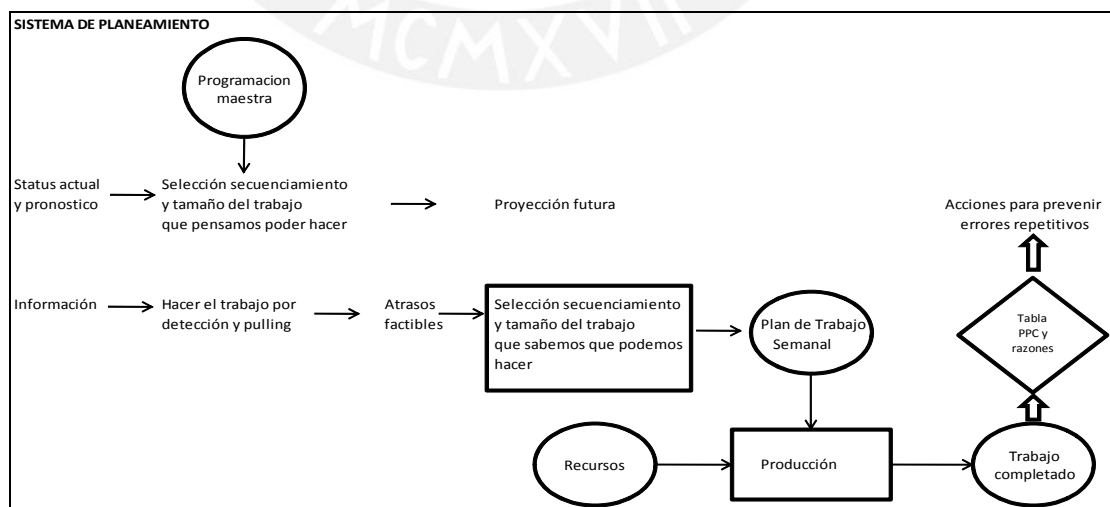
SISTEMA DE PLANEAMIENTO

Programacion maestra

Status actual y pronostico

Selección secuenciamiento y tamaño del trabajo que pensamos poder hacer

Proyección futura

Acciones para prevenir errores repetitivos

Información

Hacer el trabajo por detección y pulling

Atrasos factibles

Selección secuenciamiento y tamaño del trabajo que sabemos que podemos hacer

Plan de Trabajo Semanal

Tabla PPC y razones

Recursos

Producción

Trabajo completado